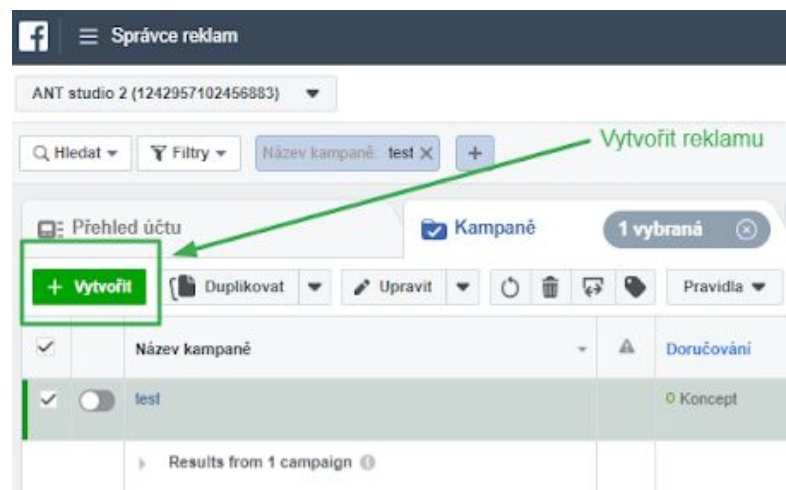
Správce reklam

ANT studio 2 (1242957102456883)

Hledat
Filtry
Název kampaně: test
+

Vytvořit reklamu

Přehled účtu
Kampaně
1 vybraná

+ Vytvořit
Duplikovat
Upravit
Pravidla

Název kampaně
Doručování

test
Koncept

Results from 1 campaign